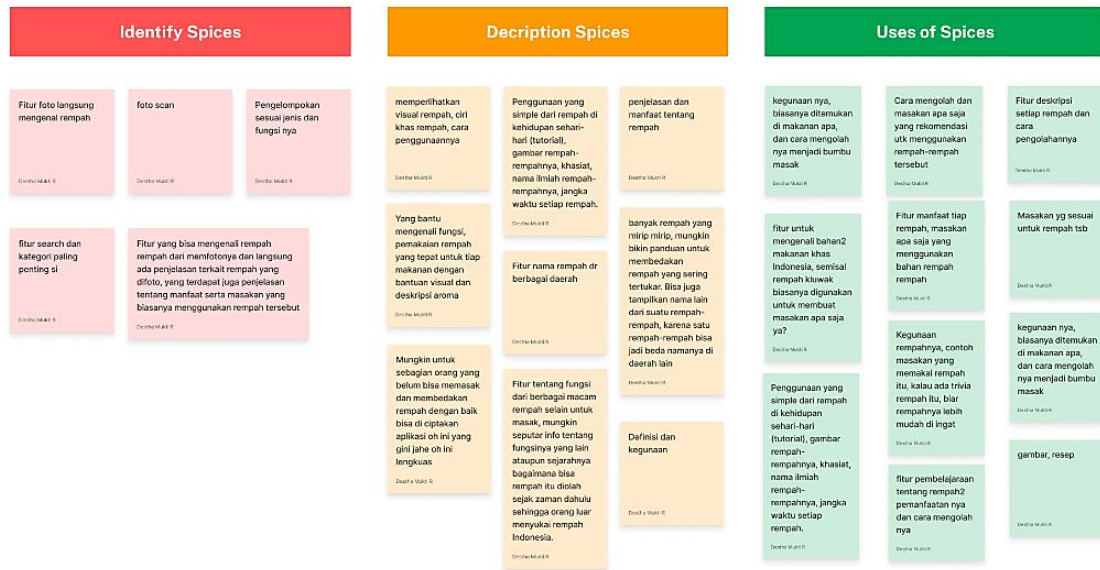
Identify Spices

Fitur foto langsung mengenal rempah

Destha Mukti R

foto scan

Destha Mukti R

Pengelompokan sesuai jenis dan fungsi nya

Destha Mukti R

fitur search dan kategori paling penting si

Destha Mukti R

Fitur yang bisa mengenali rempah rempah dari memfotonya dan langsung ada penjelasan terkait rempah yang difoto, yang terdapat juga penjelasan tentang manfaat serta masakan yang biasanya menggunakan rempah tersebut

Destha Mukti R

Decription Spices

memperlihatkan visual rempah, ciri khas rempah, cara penggunaannya

Destha Mukti R

Yang bantu mengenali fungsi, pemakaian rempah yang tepat untuk tiap makanan dengan bantuan visual dan deskripsi aroma

Destha Mukti R

Mungkin untuk sebagian orang yang belum bisa memasak dan membedakan rempah dengan baik bisa di ciptakan aplikasi oh ini yang gini jahe oh ini lengkuas

Destha Mukti R

Penggunaan yang simple dari rempah di kehidupan sehari-hari (tutorial), gambar rempah-rempahnya, khasiat, nama ilmiah rempah-rempahnya, jangka waktu setiap rempah.

Destha Mukti R

Fitur nama rempah dr berbagai daerah

Destha Mukti R

Fitur tentang fungsi dari berbagai macam rempah selain untuk masak, mungkin seputar info tentang fungsinya yang lain ataupun sejarahnya bagaimana bisa rempah itu diolah sejak zaman dahulu sehingga orang luar menyukai rempah Indonesia.

Destha Mukti R

penjelasan dan manfaat tentang rempah

Destha Mukti R

banyak rempah yang mirip mirip, mungkin bikin panduan untuk membedakan rempah yang sering tertukar. Bisa juga tampilkan nama lain dari suatu rempah-rempah, karena satu rempah-rempah bisa jadi beda namanya di daerah lain

Destha Mukti R

Definisi dan kegunaan

Destha Mukti R

Uses of Spices

kegunaan nya, biasanya ditemukan di makanan apa, dan cara mengolah nya menjadi bumbu masak

Destha Mukti R

fitur untuk mengenali bahan2 makanan khas Indonesia, semisal rempah kluwak biasanya digunakan untuk membuat masakan apa saja ya?

Destha Mukti R

Penggunaan yang simple dari rempah di kehidupan sehari-hari (tutorial), gambar rempah-rempahnya, khasiat, nama ilmiah rempah-rempahnya, jangka waktu setiap rempah.

Destha Mukti R

Cara mengolah dan masakan apa saja yang rekomendasi utk menggunakan rempah-rempah tersebut

Destha Mukti R

Fitur manfaat tiap rempah, masakan apa saja yang menggunakan bahan rempah rempah

Destha Mukti R

Kegunaan rempahnya, contoh masakan yang memakai rempah itu, kalau ada trivia rempah itu, biar rempahnya lebih mudah di ingat

Destha Mukti R

fitur pembelajaraan tentang rempah2 pemanfaatan nya dan cara mengolah nya

Destha Mukti R

Fitur deskripsi setiap rempah dan cara pengolahannya

Destha Mukti R

Masakan yg sesuai untuk rempah tsb

Destha Mukti R

kegunaan nya, biasanya ditemukan di makanan apa, dan cara mengolah nya menjadi bumbu masak

Destha Mukti R

gambar, resep

Destha Mukti R